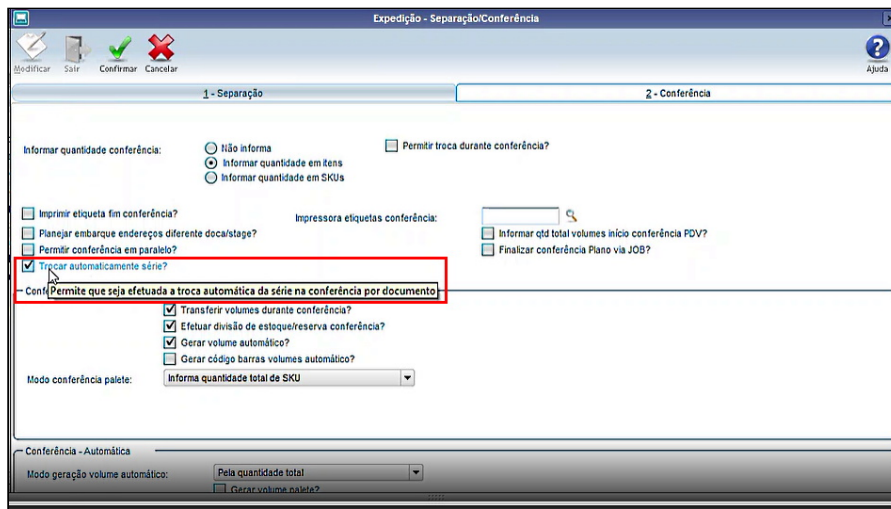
Expedição - Separação/Conferência

Modificar Sair Confirmar Cancelar

Ajuda

1 - Separação

2 - Conferência

Informar quantidade conferência:

Não informa
Informar quantidade em itens
Informar quantidade em SKUs

Permitir troca durante conferência?

Imprimir etiqueta fim conferência?

Impressora etiquetas conferência:

Planejar embarque endereços diferente doca/stage?

Informar qtd total volumes início conferência PDV?

Permitir conferência em paralelo?

Finalizar conferência Plano via JOB?

Trocar automaticamente série?

Conf

Permite que seja efetuada a troca automática da série na conferência por documento

Transferir volumes durante conferência?
Efetuar divisão de estoque/reserva conferência?
Gerar volume automático?
Gerar código barras volumes automático?

Modo conferência palete:

Informa quantidade total de SKU

Conferência - Automática

Modo geração volume automático:

Pela quantidade total

Gerar volume palete?